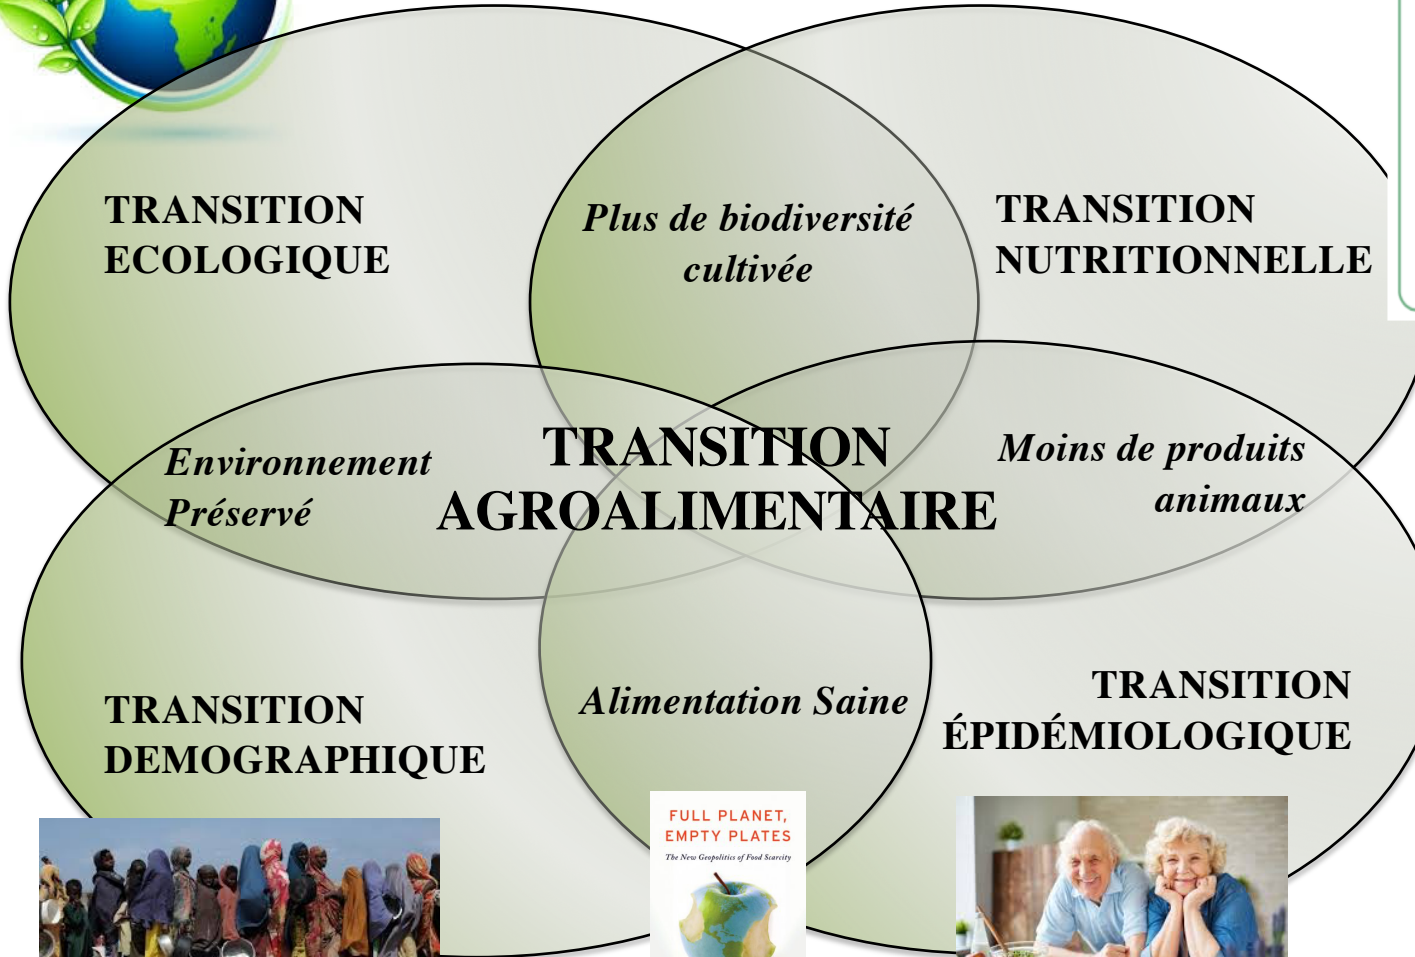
TRANSITION ECOLOGIQUE

Plus de biodiversité cultivée

TRANSITION NUTRITIONNELLE

Environnement Préservé

TRANSITION AGROALIMENTAIRE

Moins de produits animaux

TRANSITION DEMOGRAPHIQUE

Alimentation Saine

TRANSITION ÉPIDÉMIOLOGIQUE

FULL PLANET, EMPTY PLATES

The New Geopolitics of Food Scarcity